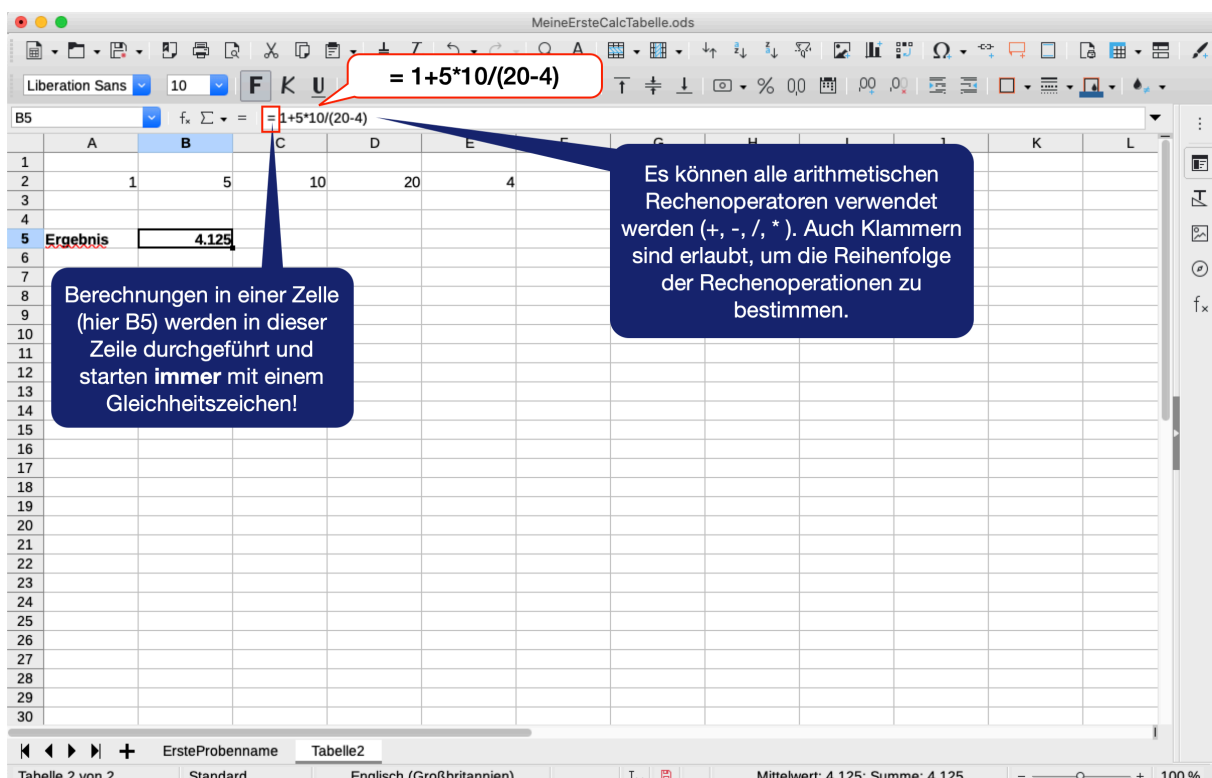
MeineErsteCalcTabelle.ods

Liberation Sans 10 F K U

= 1+5*10/(20-4)

B5 $f_x$ Σ = =1+5*10/(20-4)

|    | A | B | C | D | E | F | G | H | I | J | K | L |
|----|---|---|---|---|---|---|---|---|---|---|---|---|
| 1 | | | | | | | | | | | | |
| 2 | 1 | 5 | 10 | 20 | 4 | | | | | | | |
| 3 | | | | | | | | | | | | |
| 4 | | | | | | | | | | | | |
| 5 | Ergebnis | 4.125 | | | | | | | | | | |
| 6 | | | | | | | | | | | | |
| 7 | | | | | | | | | | | | |
| 8 | | | | | | | | | | | | |
| 9 | | | | | | | | | | | | |
| 10 | | | | | | | | | | | | |
| 11 | | | | | | | | | | | | |
| 12 | | | | | | | | | | | | |
| 13 | | | | | | | | | | | | |
| 14 | | | | | | | | | | | | |
| 15 | | | | | | | | | | | | |
| 16 | | | | | | | | | | | | |
| 17 | | | | | | | | | | | | |
| 18 | | | | | | | | | | | | |
| 19 | | | | | | | | | | | | |
| 20 | | | | | | | | | | | | |
| 21 | | | | | | | | | | | | |
| 22 | | | | | | | | | | | | |
| 23 | | | | | | | | | | | | |
| 24 | | | | | | | | | | | | |
| 25 | | | | | | | | | | | | |
| 26 | | | | | | | | | | | | |
| 27 | | | | | | | | | | | | |
| 28 | | | | | | | | | | | | |
| 29 | | | | | | | | | | | | |
| 30 | | | | | | | | | | | | |

Es können alle arithmetischen Rechenoperatoren verwendet werden (+, -, /, * ). Auch Klammern sind erlaubt, um die Reihenfolge der Rechenoperationen zu bestimmen.

Berechnungen in einer Zelle (hier B5) werden in dieser Zeile durchgeführt und starten **immer** mit einem Gleichheitszeichen!

ErsteProbenname Tabelle2

Tabelle 2 von 2 Standard Englisch (Großbritannien) Mittelwert: 4.125; Summe: 4.125 100 %